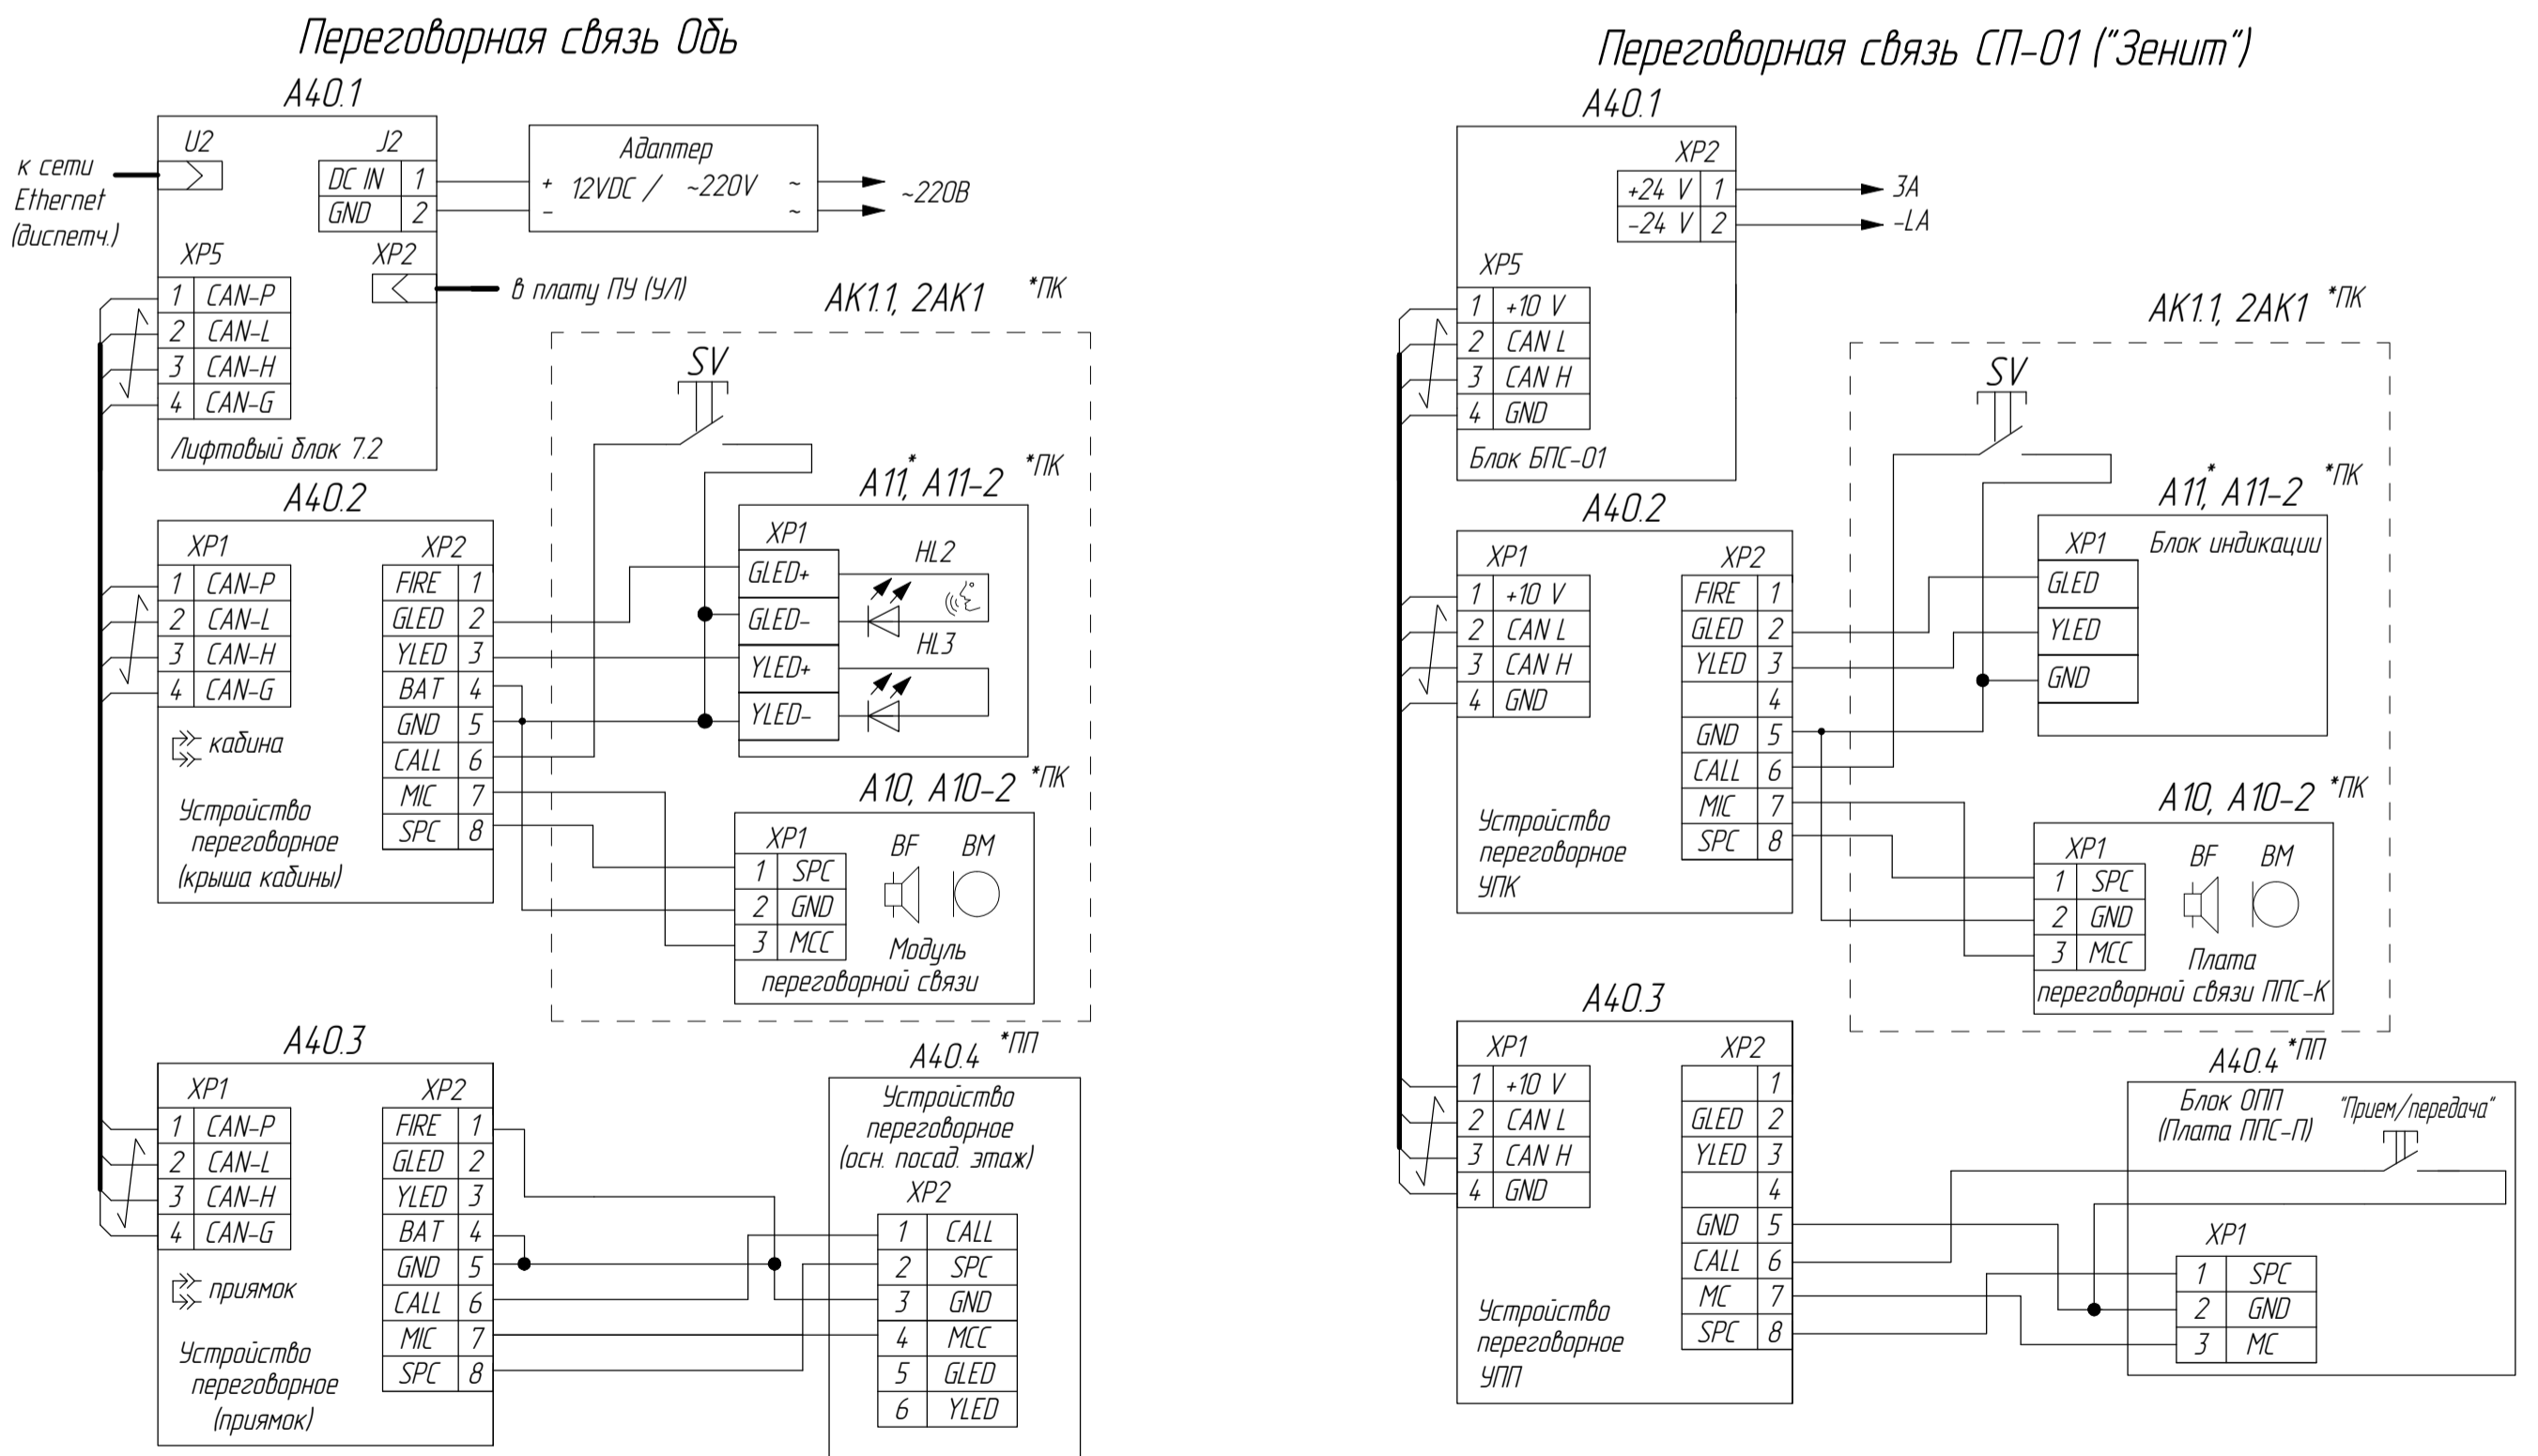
Переговорная связь Обь

A40.1

к сети Ethernet (диспетч.)

U2

J2

| DC IN | 1 |
|---|---|
| GND | 2 |

Адаптер
+ 12VDC / ~220V ~
– ~

~220В

XP5

XP2

в плату ПУ (УЛ)

| 1 | CAN-P |
|---|---|
| 2 | CAN-L |
| 3 | CAN-H |
| 4 | CAN-G |

Лифтовый блок 7.2

AK1.1, 2AK1 *ПК

SV

A40.2

A11*, A11-2 *ПК

XP1

XP2

| 1 | CAN-P |
|---|---|
| 2 | CAN-L |
| 3 | CAN-H |
| 4 | CAN-G |

| FIRE | 1 |
|---|---|
| GLED | 2 |
| YLED | 3 |
| BAT | 4 |
| GND | 5 |
| CALL | 6 |
| MIC | 7 |
| SPC | 8 |

XP1

| GLED+ |
|---|
| GLED- |
| YLED+ |
| YLED- |

HL2

HL3

кабина

Устройство переговорное (крыша кабины)

A10, A10-2 *ПК

XP1

| 1 | SPC |
|---|---|
| 2 | GND |
| 3 | MCC |

BF BM

Модуль переговорной связи

A40.3

A40.4 *ПП

XP1

XP2

| 1 | CAN-P |
|---|---|
| 2 | CAN-L |
| 3 | CAN-H |
| 4 | CAN-G |

| FIRE | 1 |
|---|---|
| GLED | 2 |
| YLED | 3 |
| BAT | 4 |
| GND | 5 |
| CALL | 6 |
| MIC | 7 |
| SPC | 8 |

приямок

Устройство переговорное (приямок)

Устройство переговорное (осн. посад. этаж)

XP2

| 1 | CALL |
|---|---|
| 2 | SPC |
| 3 | GND |
| 4 | MCC |
| 5 | GLED |
| 6 | YLED |

Переговорная связь СП-01 ("Зенит")

A40.1

XP2

| +24 V | 1 |
|---|---|
| -24 V | 2 |

3A

-LA

XP5

| 1 | +10 V |
|---|---|
| 2 | CAN L |
| 3 | CAN H |
| 4 | GND |

Блок БПС-01

AK1.1, 2AK1 *ПК

SV

A40.2

A11*, A11-2 *ПК

XP1

XP2

| 1 | +10 V |
|---|---|
| 2 | CAN L |
| 3 | CAN H |
| 4 | GND |

| FIRE | 1 |
|---|---|
| GLED | 2 |
| YLED | 3 |
| | 4 |
| GND | 5 |
| CALL | 6 |
| MIC | 7 |
| SPC | 8 |

XP1 Блок индикации

| GLED |
|---|
| YLED |
| GND |

Устройство переговорное УПК

A10, A10-2 *ПК

XP1

| 1 | SPC |
|---|---|
| 2 | GND |
| 3 | MCC |

BF BM

Плата переговорной связи ППС-К

A40.3

A40.4 *ПП

XP1

XP2

| 1 | +10 V |
|---|---|
| 2 | CAN L |
| 3 | CAN H |
| 4 | GND |

| | 1 |
|---|---|
| GLED | 2 |
| YLED | 3 |
| | 4 |
| GND | 5 |
| CALL | 6 |
| MC | 7 |
| SPC | 8 |

Блок ОПП (Плата ППС-П)

"Прием/передача"

XP1

| 1 | SPC |
|---|---|
| 2 | GND |
| 3 | MC |

Устройство переговорное УПП